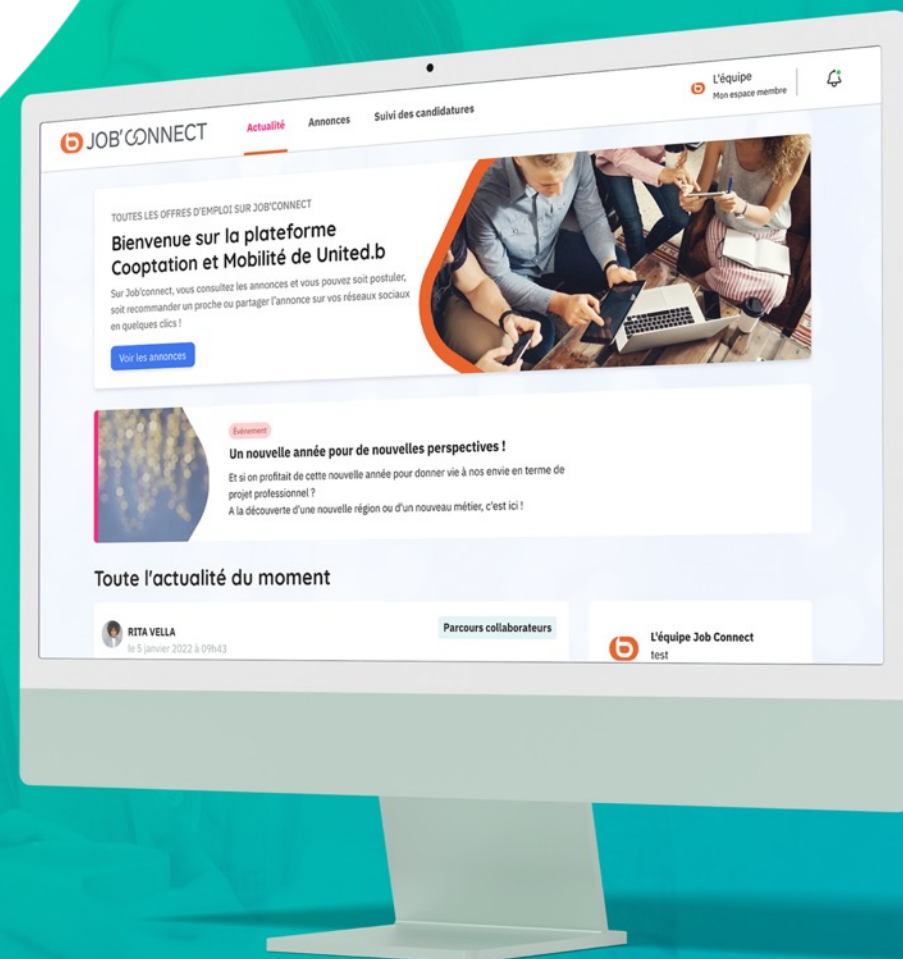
JOB'CONNECT

Actualité Annonces Suivi des candidatures

L'équipe
Mon espace membre

TOUTES LES OFFRES D'EMPLOI SUR JOB'CONNECT

Bienvenue sur la plateforme Cooptation et Mobilité de United.b

Sur Job'connect, vous consultez les annonces et vous pouvez soit postuler, soit recommander un proche ou partager l'annonce sur vos réseaux sociaux en quelques clics !

Voir les annonces

Événement

Un nouvelle année pour de nouvelles perspectives !

Et si on profitait de cette nouvelle année pour donner vie à nos envie en terme de projet professionnel ?
A la découverte d'une nouvelle région ou d'un nouveau métier, c'est ici !

Toute l'actualité du moment

RITA VELLA
le 5 janvier 2022 à 09h43

Parcours collaborateurs

L'équipe Job Connect
test